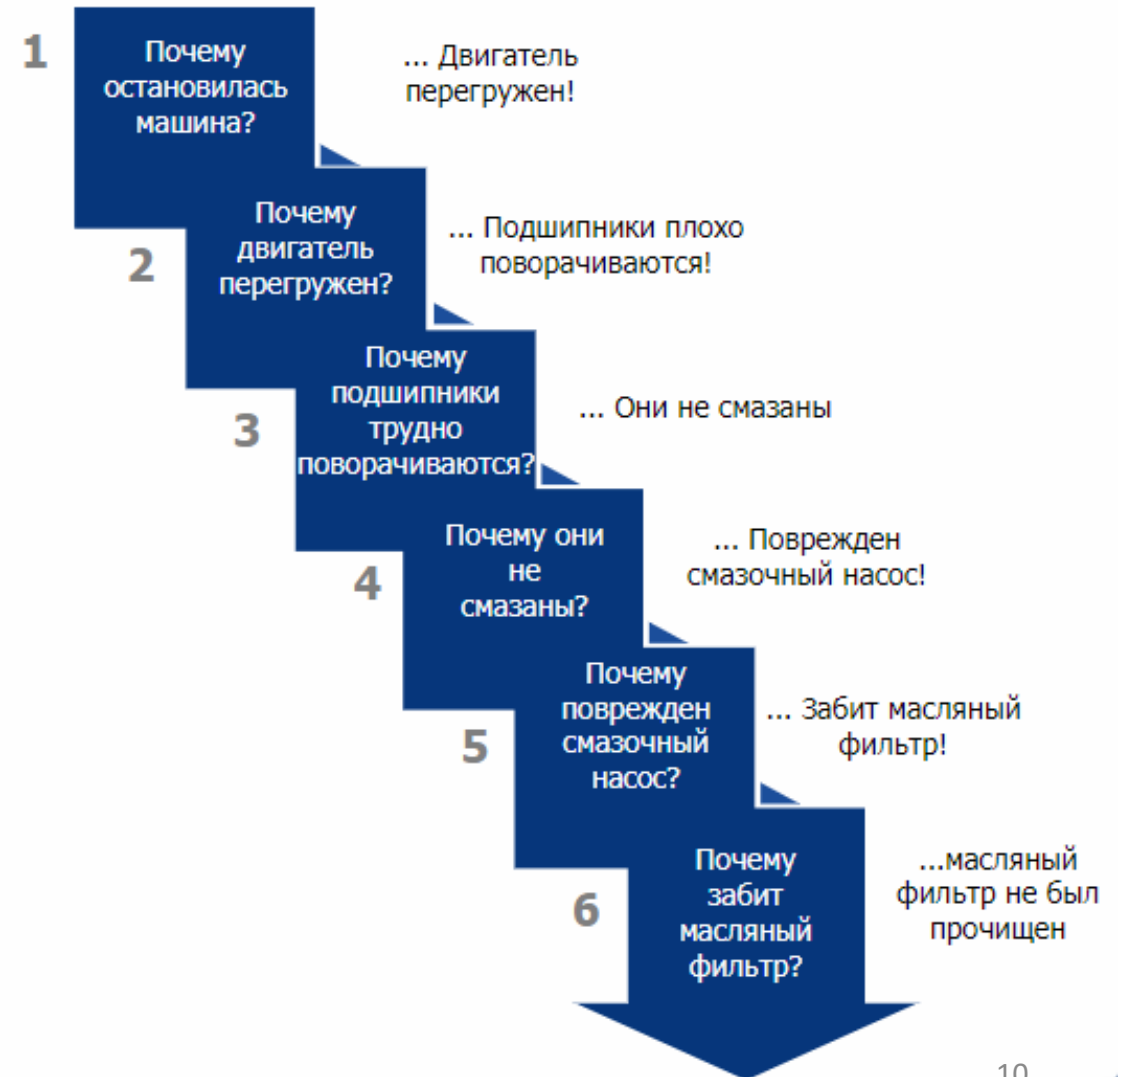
1
Почему остановилась машина?
... Двигатель перегружен!

2
Почему двигатель перегружен?
... Подшипники плохо поворачиваются!

3
Почему подшипники трудно поворачиваются?
... Они не смазаны

4
Почему они не смазаны?
... Поврежден смазочный насос!

5
Почему поврежден смазочный насос?
... Забит масляный фильтр!

6
Почему забит масляный фильтр?
...масляный фильтр не был прочищен

10